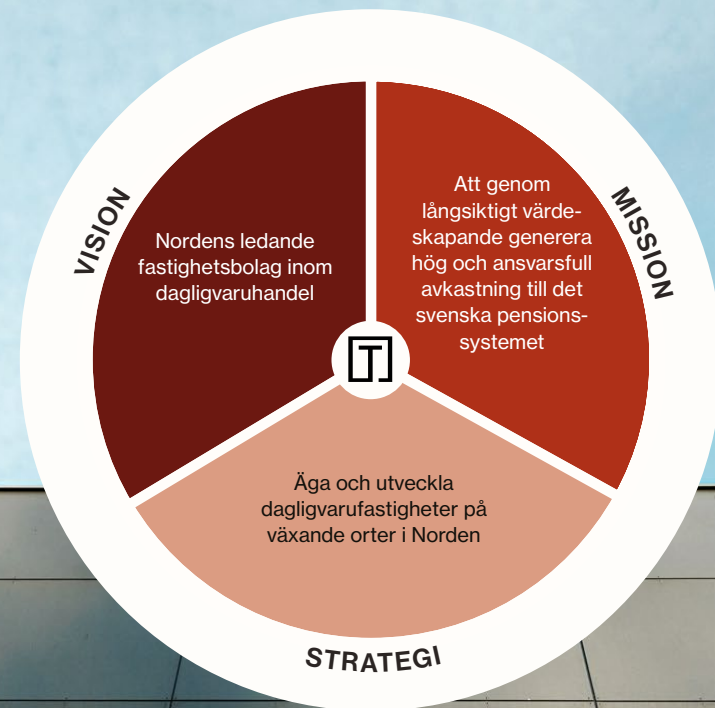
VISION

Nordens ledande fastighetsbolag inom dagligvaruhandel

MISSION

Att genom långsiktigt värdeskapande generera hög och ansvarsfull avkastning till det svenska pensionssystemet

T

Äga och utveckla dagligvarufastigheter på växande orter i Norden

STRATEGI